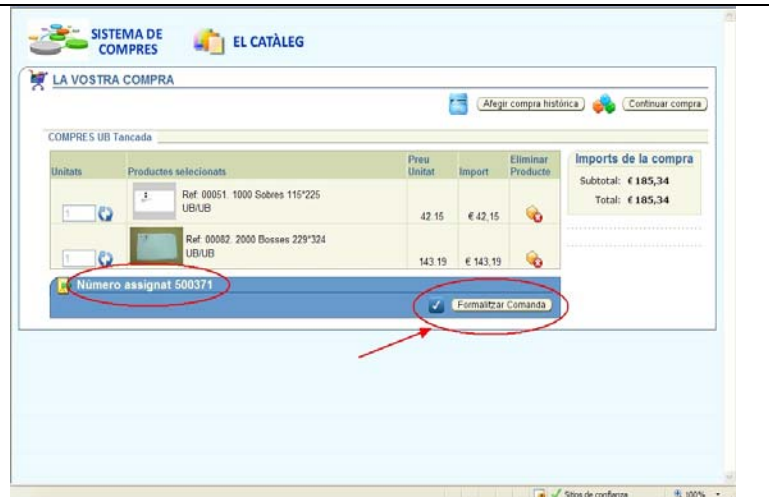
SISTEMA DE COMPRES

EL CATÀLEG

LA VOSTRA COMPRA

Afegir compra històrica

Continuar compra

COMPRES UB Tancada

| Unitats | Productes selecionats | Preu Unitat | Import | Eliminar Producte |
|---|---|---|---|---|
| 1 | Ref. 00051. 1000 Sobres 115*225 UB/UB | 42.15 | € 42,15 | |
| 1 | Ref. 00082. 2000 Bosses 229*324 UB/UB | 143.19 | € 143,19 | |

Imports de la compra

Subtotal: € 185,34

Total: € 185,34

Número assignat 500371

Formalitzar Comanda

Sitios de confianza

100%